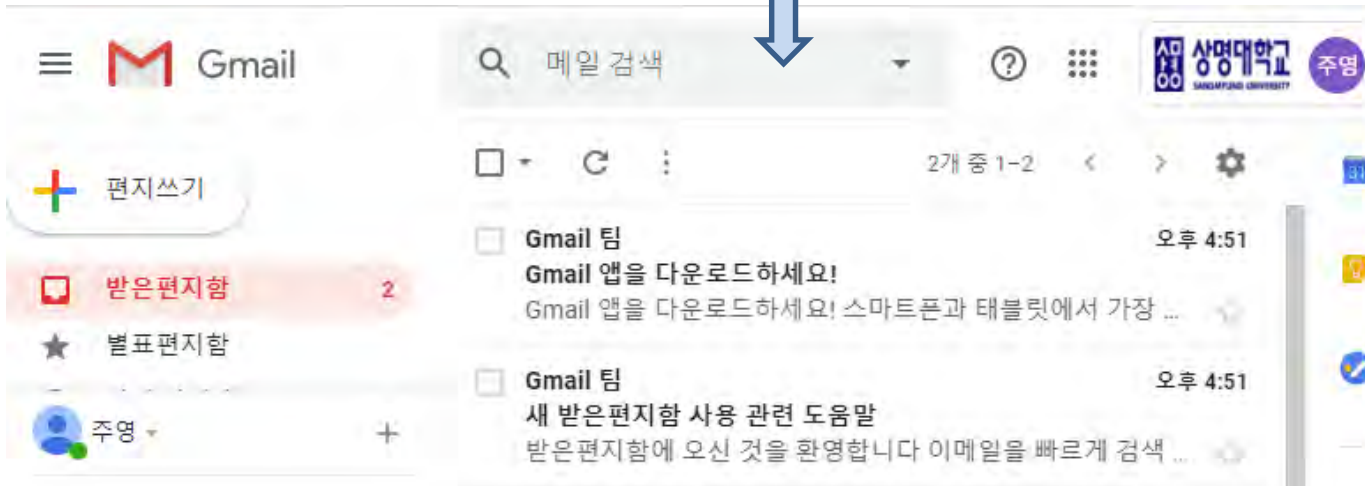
Gmail

메일 검색

상명대학교 SANGMYUNG UNIVERSITY

주영

편지쓰기

받은편지함 2

별표편지함

주영

2개 중 1–2

Gmail 팀 오후 4:51
Gmail 앱을 다운로드하세요!
Gmail 앱을 다운로드하세요! 스마트폰과 태블릿에서 가장 ...

Gmail 팀 오후 4:51
새 받은편지함 사용 관련 도움말
받은편지함에 오신 것을 환영합니다 이메일을 빠르게 검색 ...